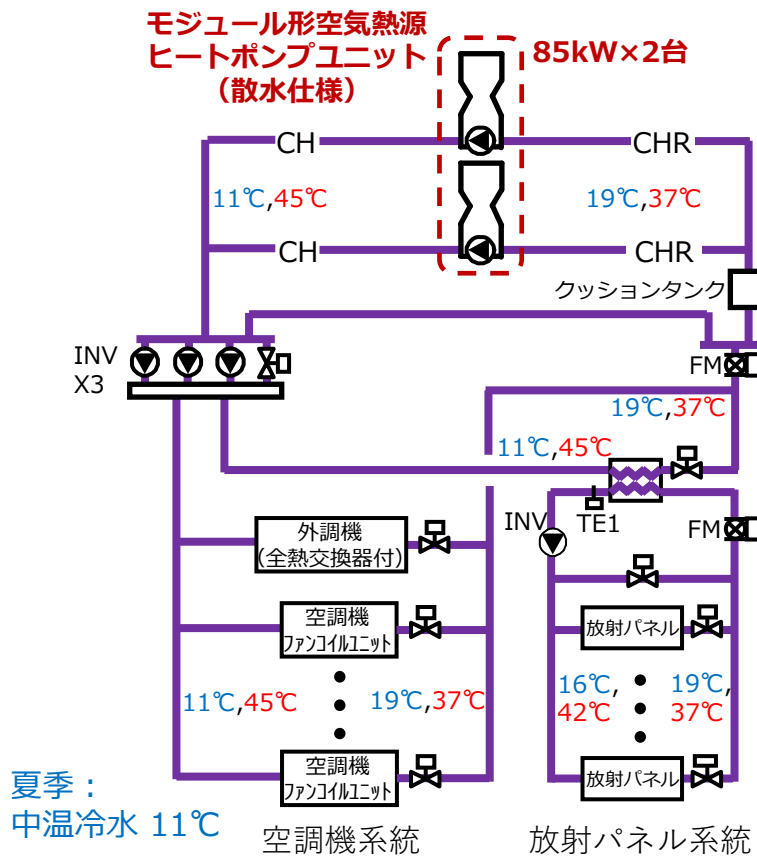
モジュール形空気熱源ヒートポンプユニット（散水仕様）

85kW×2台

CH

CHR

11℃,45℃

19℃,37℃

CH

CHR

クッションタンク

INV X3

FM

19℃,37℃

11℃,45℃

INV

TE1

FM

外調機（全熱交換器付）

空調機 ファンコイルユニット

11℃,45℃

19℃,37℃

空調機 ファンコイルユニット

放射パネル

16℃, 42℃

19℃, 37℃

放射パネル

夏季：
中温冷水 11℃

空調機系統

放射パネル系統